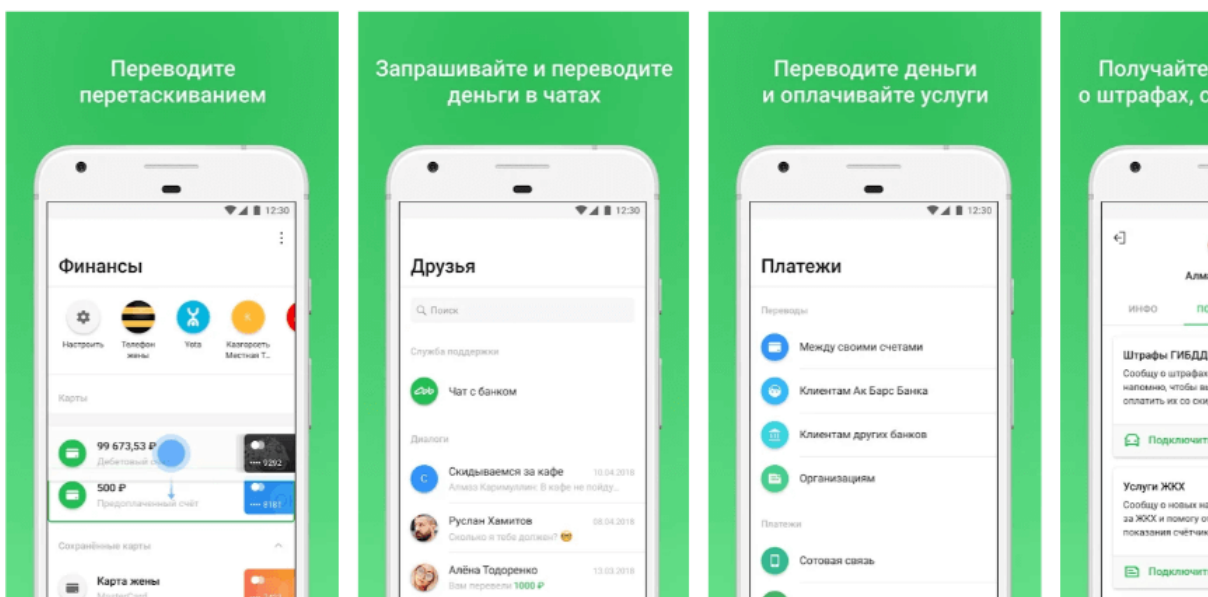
Переводите перетаскиванием

12:30

Финансы

Настроить

Телефон жены

Yota

Казгорсеть Местная Т...

Карты

99 673,53 ₽

Дебетовый с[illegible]

9292

500 ₽

Предоплаченный счёт

8181

Сохранённые карты

Карта жены

Запрашивайте и переводите деньги в чатах

12:30

Друзья

Поиск

Служба поддержки

Чат с банком

Диалоги

Скидываемся за кафе

10.04.2018

Алмаз Каримуллин: В кафе не пойду...

Руслан Хамитов

08.04.2018

Сколько я тебе должен?

Алёна Тодоренко

13.03.2018

Вам перевели 1000 ₽

Переводите деньги и оплачивайте услуги

12:30

Платежи

Переводы

Между своими счетами

Клиентам Ак Барс Банка

Клиентам других банков

Организациям

Платежи

Сотовая связь

Получайте
о штрафах, с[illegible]

Алм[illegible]

ИНФО

ПО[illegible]

Штрафы ГИБДД

Сообщу о штрафах
напомню, чтобы вы
оплатить их со ски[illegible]

Подключит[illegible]

Услуги ЖКХ

Сообщу о новых на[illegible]
за ЖКХ и помогу от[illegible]
показания счётчик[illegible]

Подключит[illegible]